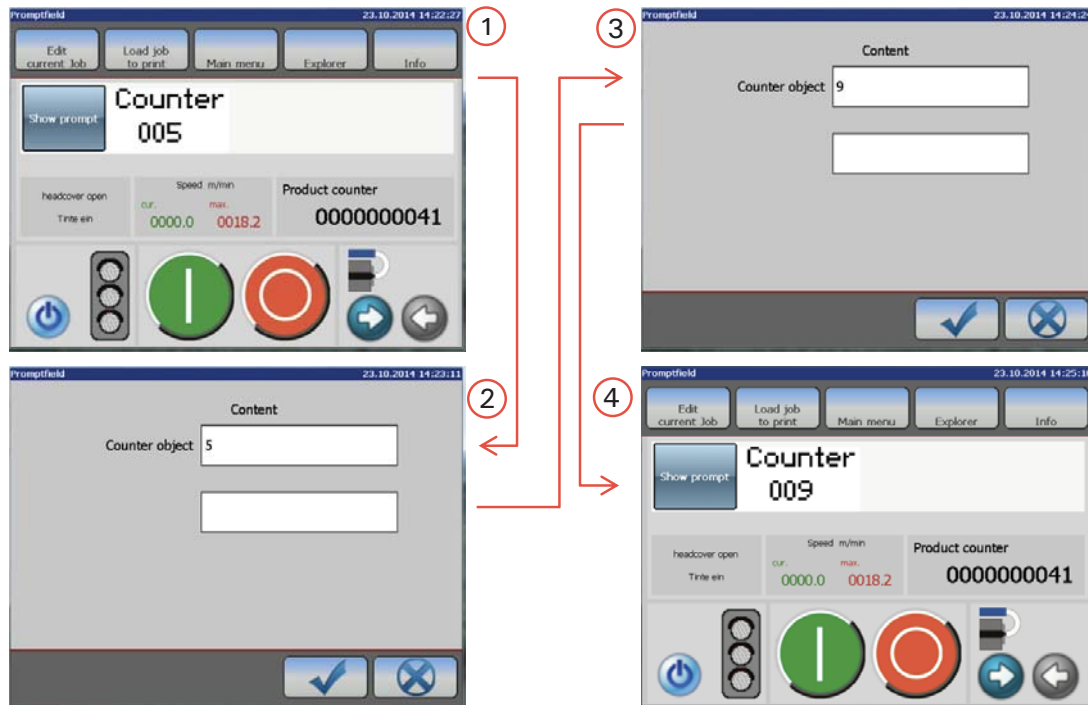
Promptfield 23.10.2014 14:22:27

1

Edit current Job

Load job to print

Main menu

Explorer

Info

Show prompt

Counter
005

headcover open

Tinte ein

Speed m/min

cur.
0000.0

max.
0018.2

Product counter
0000000041

Promptfield 23.10.2014 14:23:11

2

Content

Counter object 5

3

Promptfield 23.10.2014 14:24:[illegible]

Content

Counter object 9

4

Promptfield 23.10.2014 14:25:1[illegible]

Edit current Job

Load job to print

Main menu

Explorer

Info

Show prompt

Counter
009

headcover open

Tinte ein

Speed m/min

cur.
0000.0

max.
0018.2

Product counter
0000000041